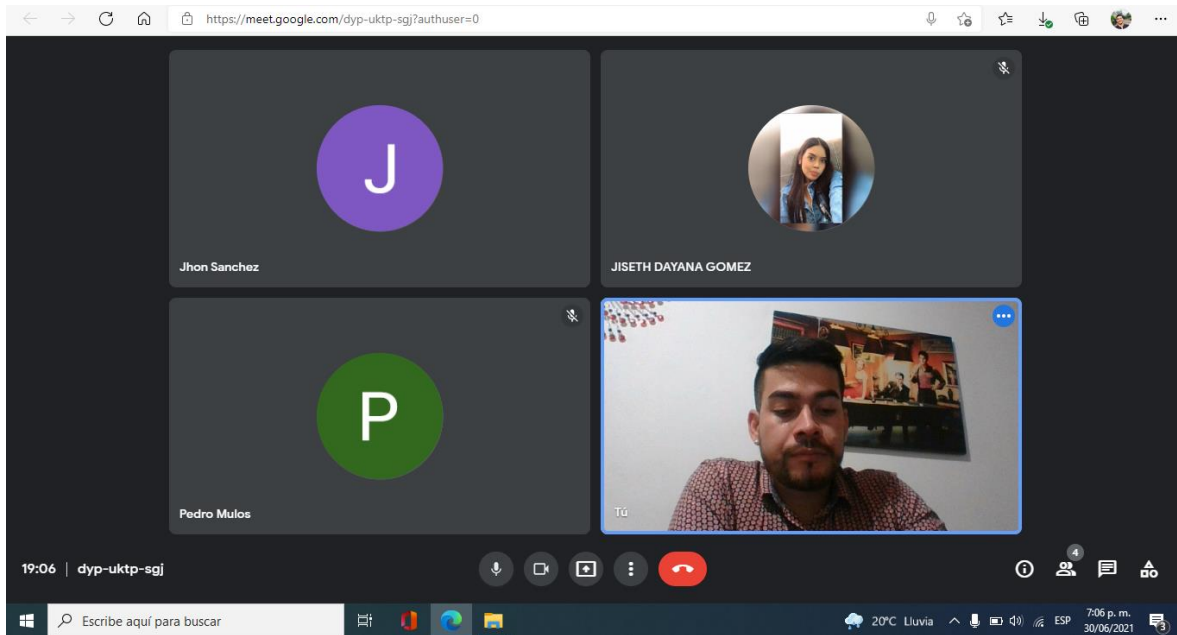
https://meet.google.com/dyp-uktp-sgj?authuser=0

J

Jhon Sanchez

JISETH DAYANA GOMEZ

P

Pedro Mulos

Tú

19:06 | dyp-uktp-sgj

4

Escribe aquí para buscar

20°C Lluvia

ESP

7:06 p. m.
30/06/2021

3